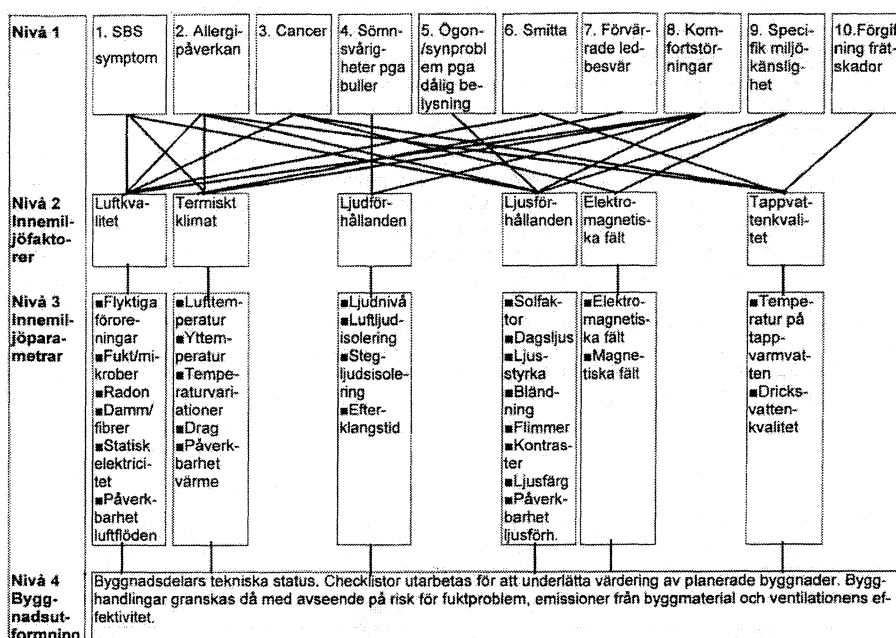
Nivå 1

1. SBS symptom

2. Allergipåverkan

3. Cancer

4. Sömnsvårigheter pga buller

5. Ögon-/synproblem pga dålig belysning

6. Smitta

7. Förvärrade ledbesvär

8. Komfortstörningar

9. Specifik miljökänslighet

10.Förgiftning frätskador

Nivå 2 Innemiljöfaktorer

Luftkvalitet

Termiskt klimat

Ljudförhållanden

Ljusförhållanden

Elektromagnetiska fält

Tappvattenkvalitet

Nivå 3 Innemiljöparametrar

■Flyktiga föroreningar
■Fukt/mikrober
■Radon
■Damm/fibrer
■Statisk elektricitet
■Påverkbarhet luftflöden

■Lufttemperatur
■Yttemperatur
■Temperaturvariationer
■Drag
■Påverkbarhet värme

■Ljudnivå
■Luftljudisolering
■Stegljudsisolering
■Efterklangstid

■Solfaktor
■Dagsljus
■Ljusstyrka
■Bländning
■Flimmer
■Kontraster
■Ljusfärg
■Påverkbarhet ljusförh.

■Elektromagnetiska fält
■Magnetiska fält

■Temperatur på tappvarmvatten
■Dricksvattenkvalitet

Nivå 4 Byggnadsutformning

Byggnadsdelars tekniska status. Checklistor utarbetas för att underlätta värdering av planerade byggnader. Bygghandlingar granskas då med avseende på risk för fuktproblem, emissioner från byggmaterial och ventilationens effektivitet.